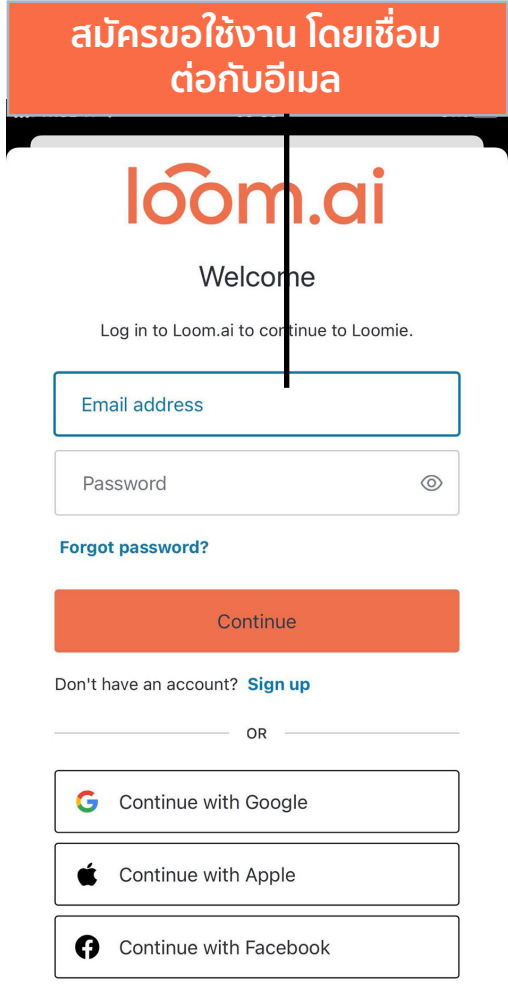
สมัครขอใช้งาน โดยเชื่อมต่อกับอีเมล

loom.ai

Welcome

Log in to Loom.ai to continue to Loomie.

Email address

Password

Forgot password?

Continue

Don't have an account? Sign up

OR

Continue with Google

Continue with Apple

Continue with Facebook